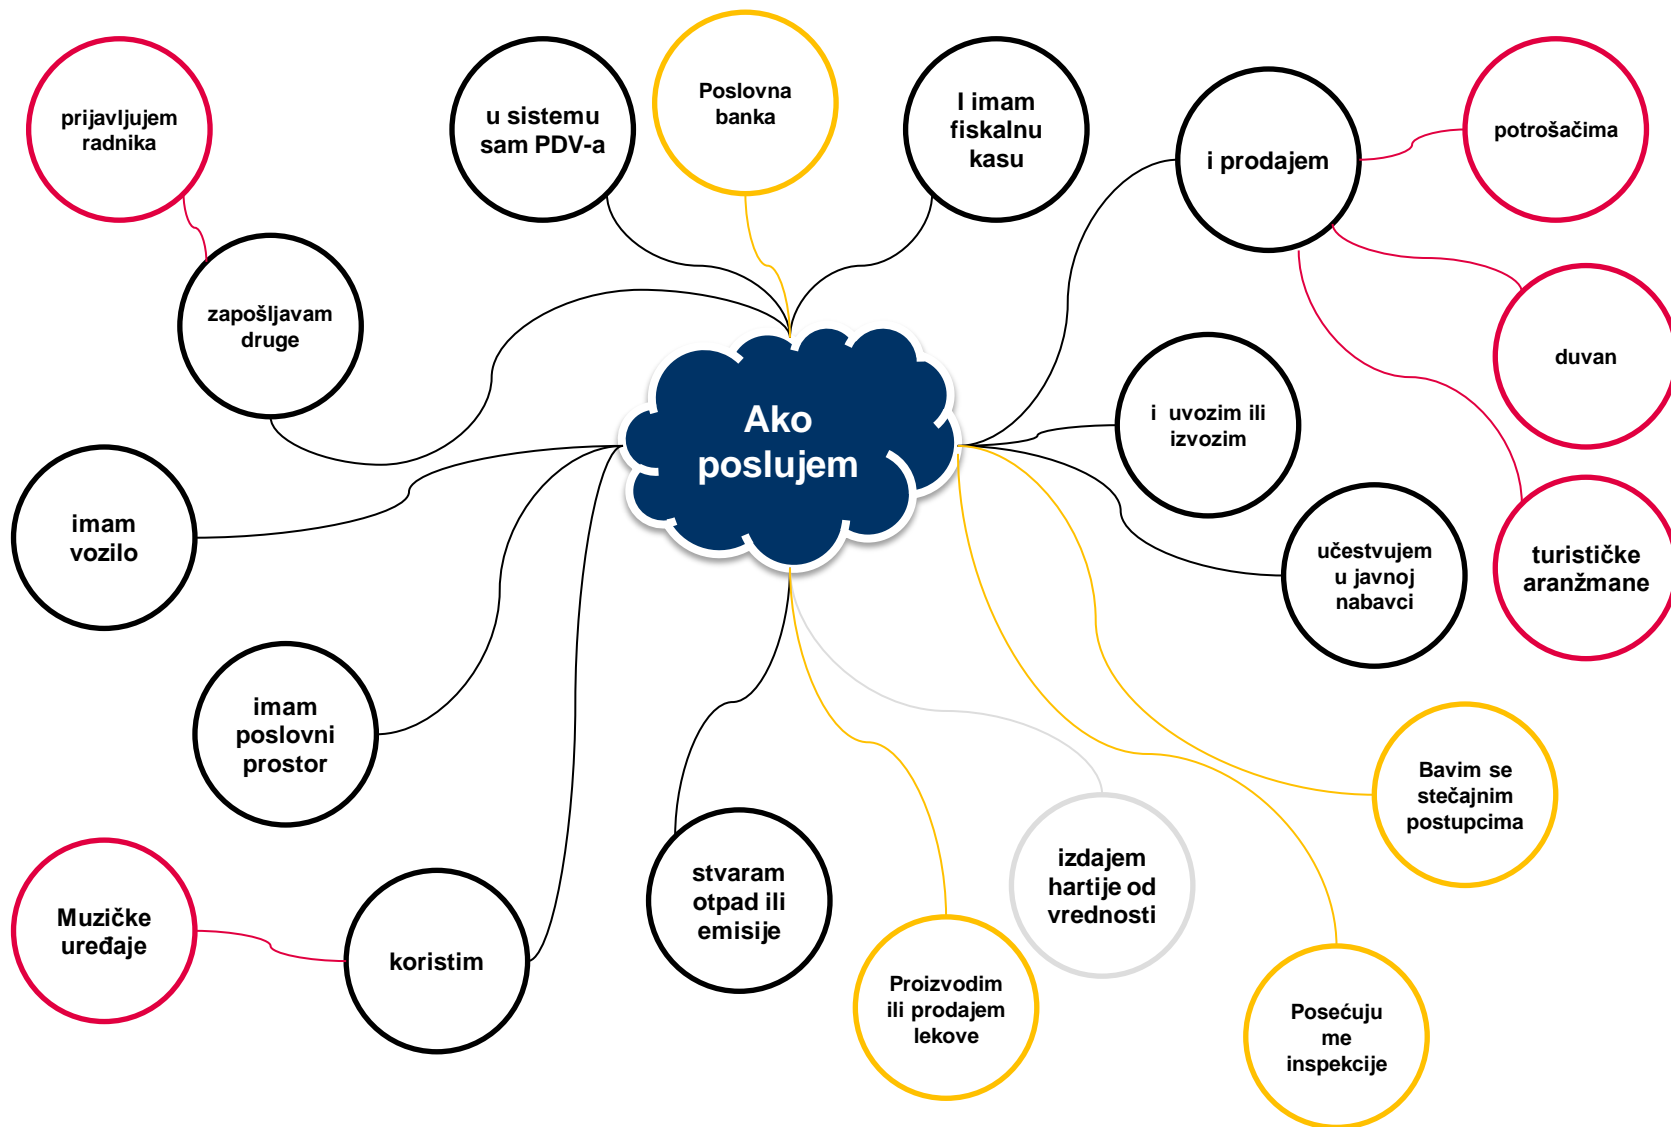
Ako poslujem

prijavljujem radnika

zapošljavam druge

u sistemu sam PDV-a

Poslovna banka

I imam fiskalnu kasu

i prodajem

potrošačima

duvan

turističke aranžmane

i uvozim ili izvozim

učestvujem u javnoj nabavci

imam vozilo

imam poslovni prostor

Muzičke uređaje

koristim

stvaram otpad ili emisije

Proizvodim ili prodajem lekove

izdajem hartije od vrednosti

Posećuju me inspekcije

Bavim se stečajnim postupcima